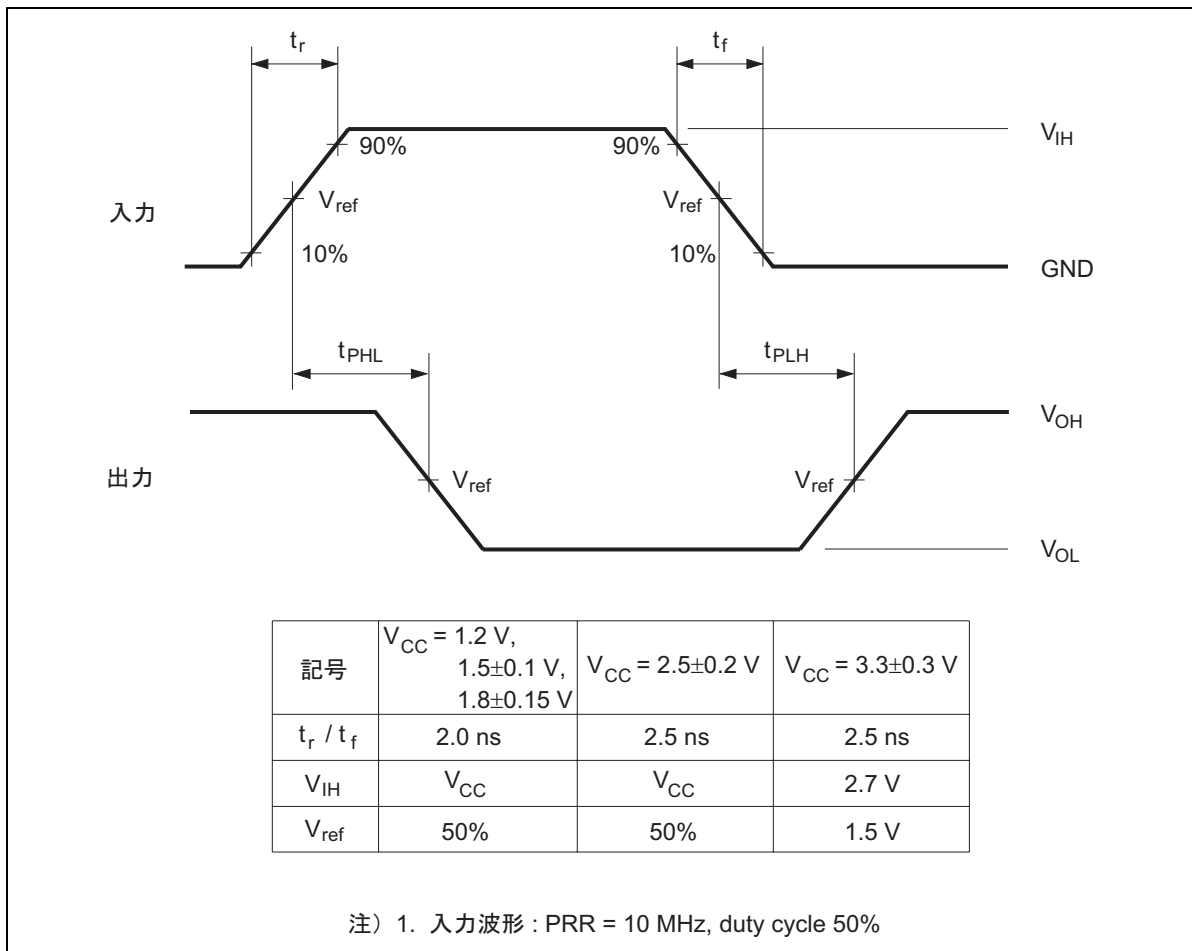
$t_r$

$t_f$

$V_{IH}$

90%

90%

入力

$V_{ref}$

$V_{ref}$

10%

10%

GND

$t_{PHL}$

$t_{PLH}$

$V_{OH}$

出力

$V_{ref}$

$V_{ref}$

$V_{OL}$

| 記号 | $V_{CC}$ = 1.2 V, 1.5±0.1 V, 1.8±0.15 V | $V_{CC}$ = 2.5±0.2 V | $V_{CC}$ = 3.3±0.3 V |
|---|---|---|---|
| $t_r$ / $t_f$ | 2.0 ns | 2.5 ns | 2.5 ns |
| $V_{IH}$ | $V_{CC}$ | $V_{CC}$ | 2.7 V |
| $V_{ref}$ | 50% | 50% | 1.5 V |

注）1. 入力波形 : PRR = 10 MHz, duty cycle 50%